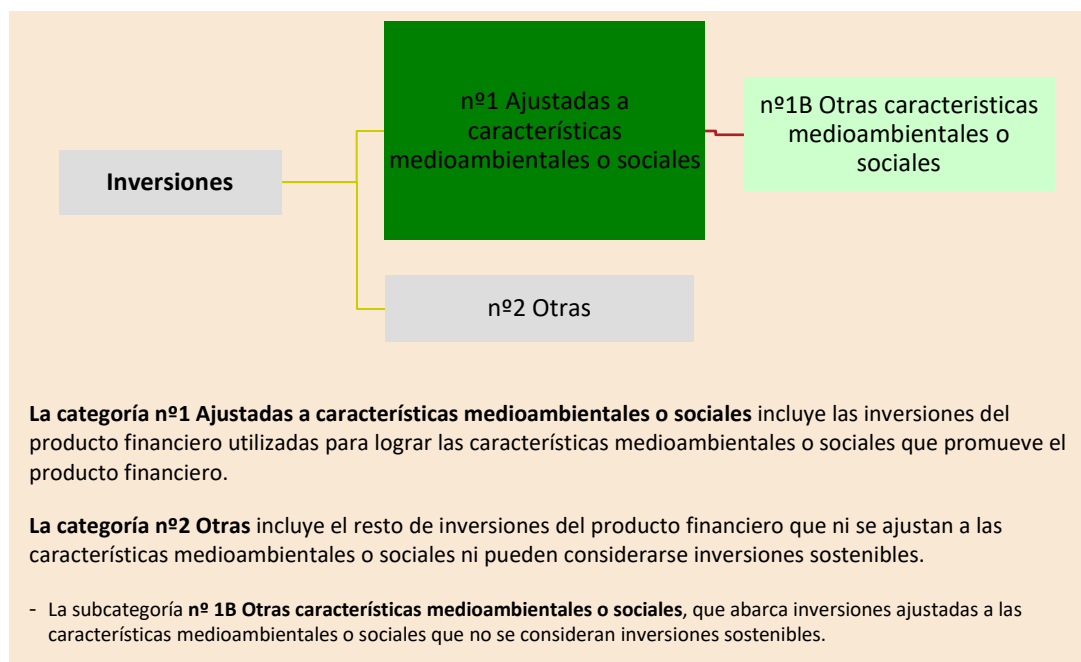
Inversiones

nº1 Ajustadas a características medioambientales o sociales

nº1B Otras caracteristicas medioambientales o sociales

nº2 Otras

**La categoría nº1 Ajustadas a características medioambientales o sociales** incluye las inversiones del producto financiero utilizadas para lograr las características medioambientales o sociales que promueve el producto financiero.

**La categoría nº2 Otras** incluye el resto de inversiones del producto financiero que ni se ajustan a las características medioambientales o sociales ni pueden considerarse inversiones sostenibles.

- La subcategoría **nº 1B Otras características medioambientales o sociales**, que abarca inversiones ajustadas a las características medioambientales o sociales que no se consideran inversiones sostenibles.